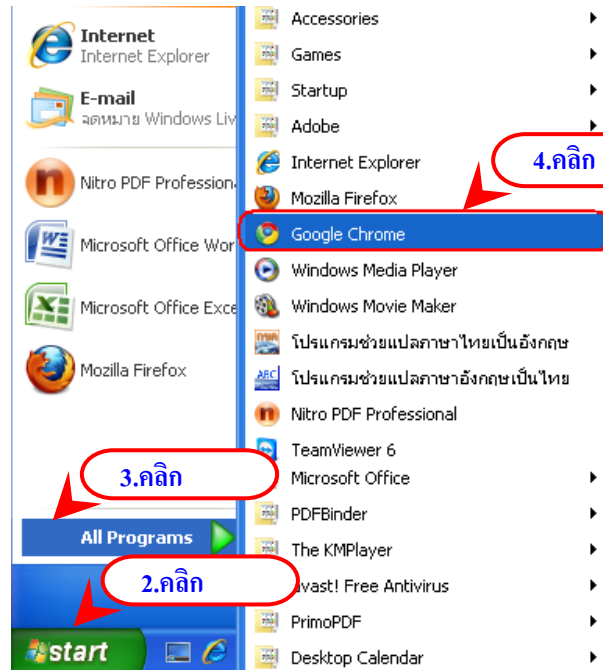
Internet
Internet Explorer

E-mail
จดหมาย Windows Liv

Nitro PDF Professiona

Microsoft Office Wor

Microsoft Office Exce

Mozilla Firefox

All Programs

start

Accessories
Games
Startup
Adobe
Internet Explorer
Mozilla Firefox
Google Chrome
Windows Media Player
Windows Movie Maker
โปรแกรมช่วยแปลภาษาไทยเป็นอังกฤษ
โปรแกรมช่วยแปลภาษาอังกฤษเป็นไทย
Nitro PDF Professional
TeamViewer 6
Microsoft Office
PDFBinder
The KMPlayer
avast! Free Antivirus
PrimoPDF
Desktop Calendar

4.คลิก
3.คลิก
2.คลิก